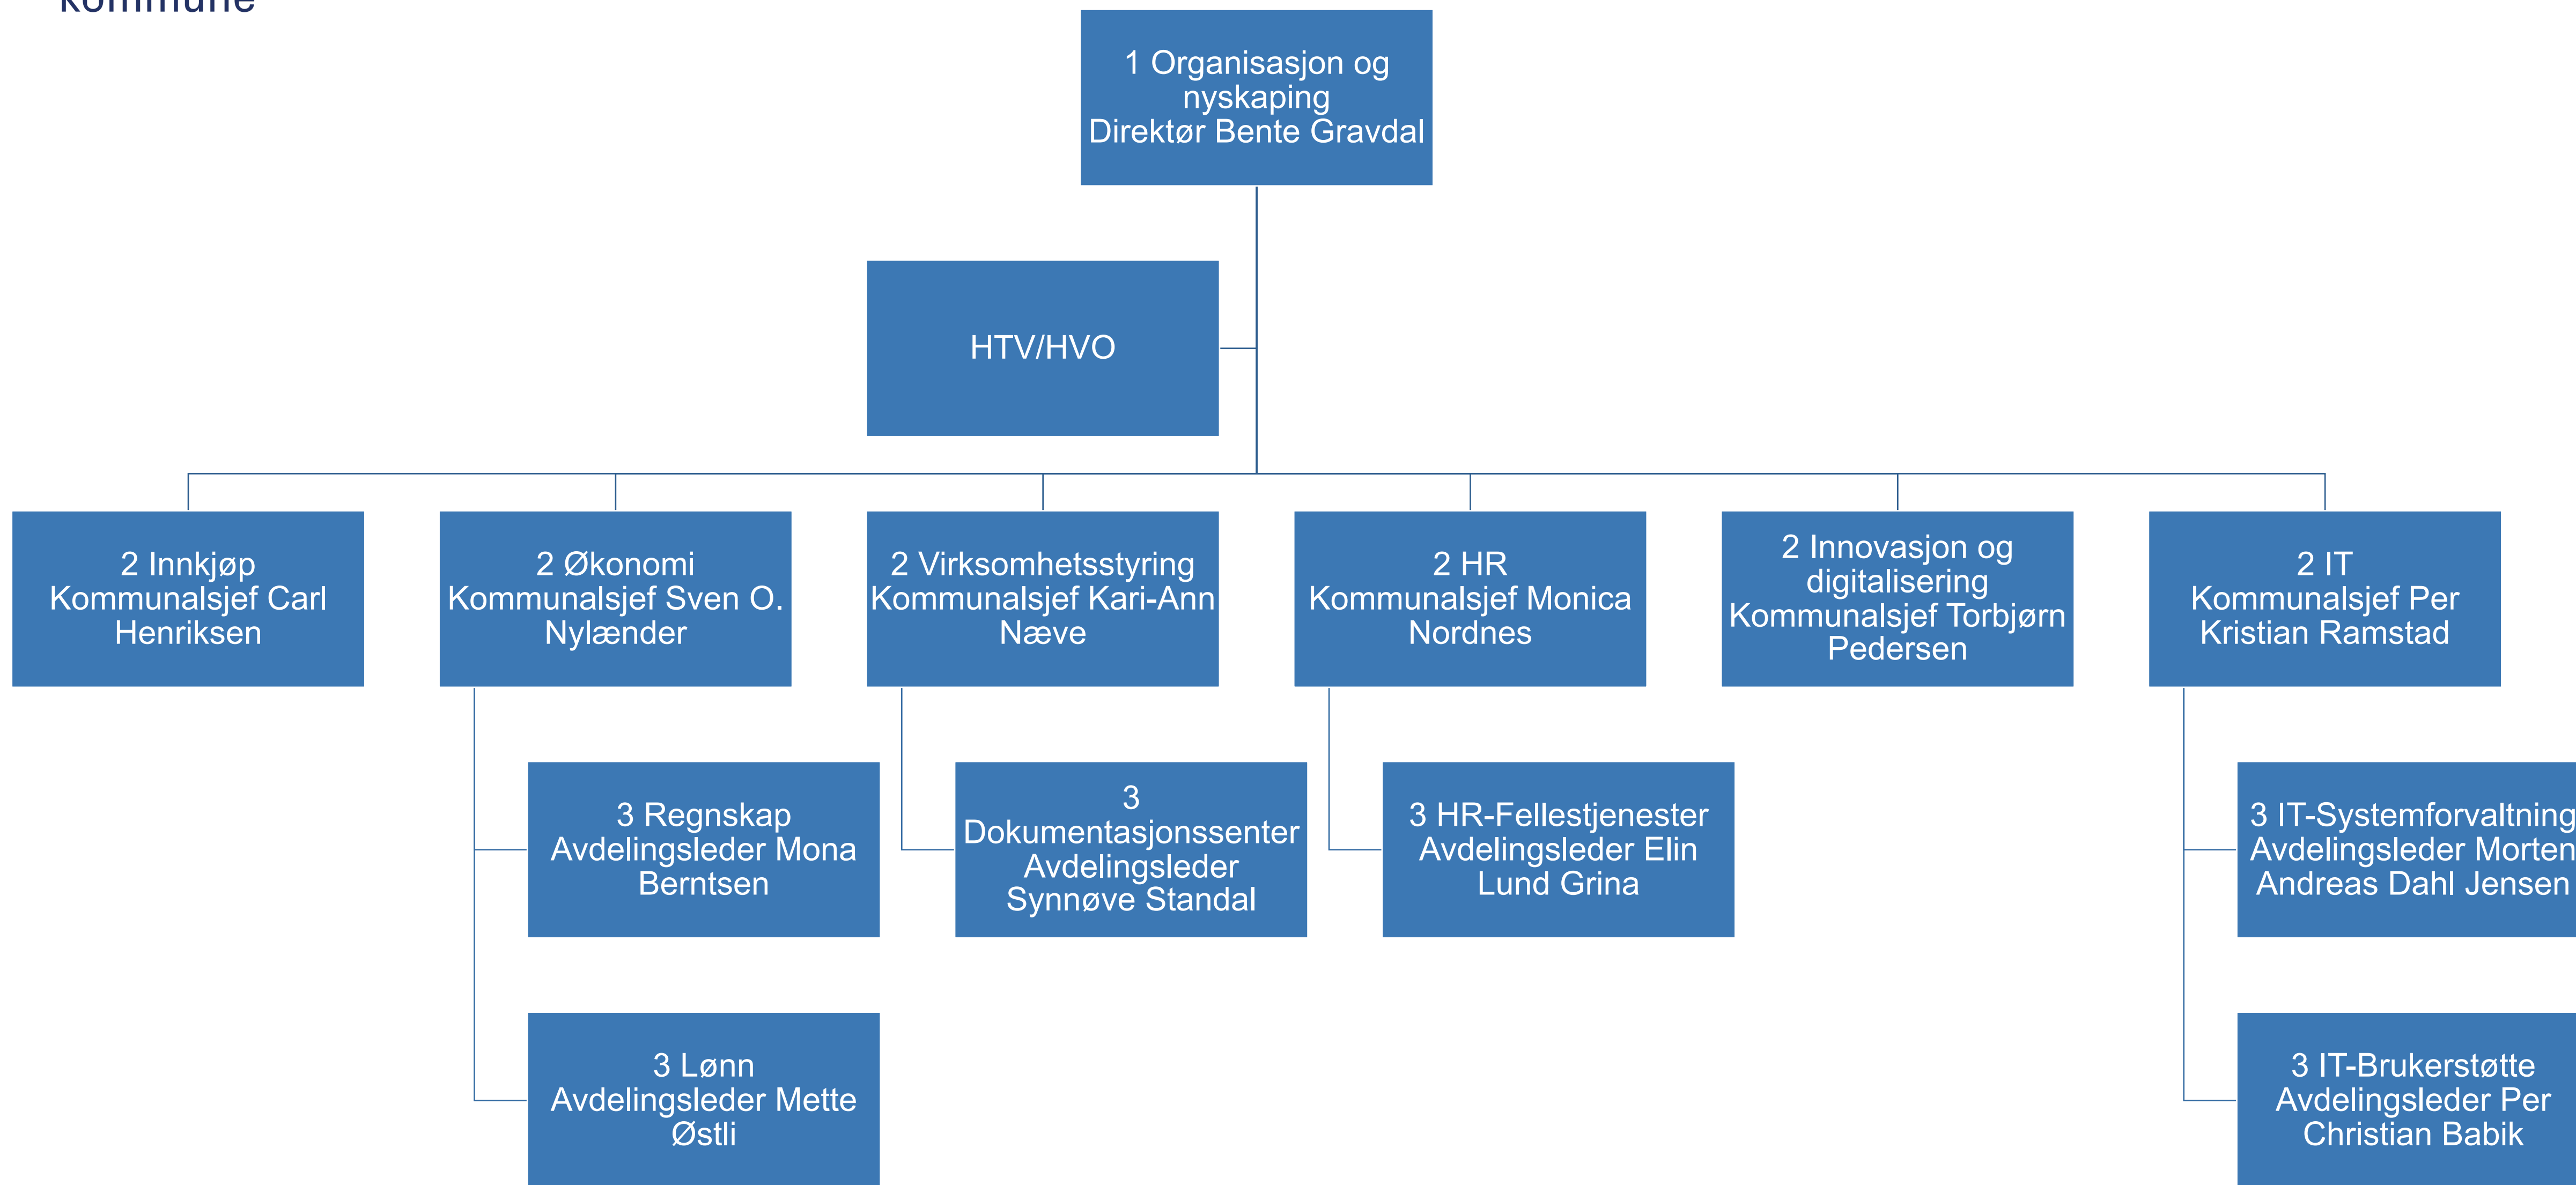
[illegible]

1 Organisasjon og nyskaping
Direktør Bente Gravdal

HTV/HVO

2 Innkjøp
Kommunalsjef Carl Henriksen

2 Økonomi
Kommunalsjef Sven O. Nylænder

2 Virksomhetsstyring
Kommunalsjef Kari-Ann Næve

2 HR
Kommunalsjef Monica Nordnes

2 Innovasjon og digitalisering
Kommunalsjef Torbjørn Pedersen

2 IT
Kommunalsjef Per Kristian Ramstad

3 Regnskap
Avdelingsleder Mona Berntsen

3 Lønn
Avdelingsleder Mette Østli

3 Dokumentasjonssenter
Avdelingsleder Synnøve Standal

3 HR-Fellestjenester
Avdelingsleder Elin Lund Grina

3 IT-Systemforvaltning
Avdelingsleder Morten Andreas Dahl Jensen

3 IT-Brukerstøtte
Avdelingsleder Per Christian Babik